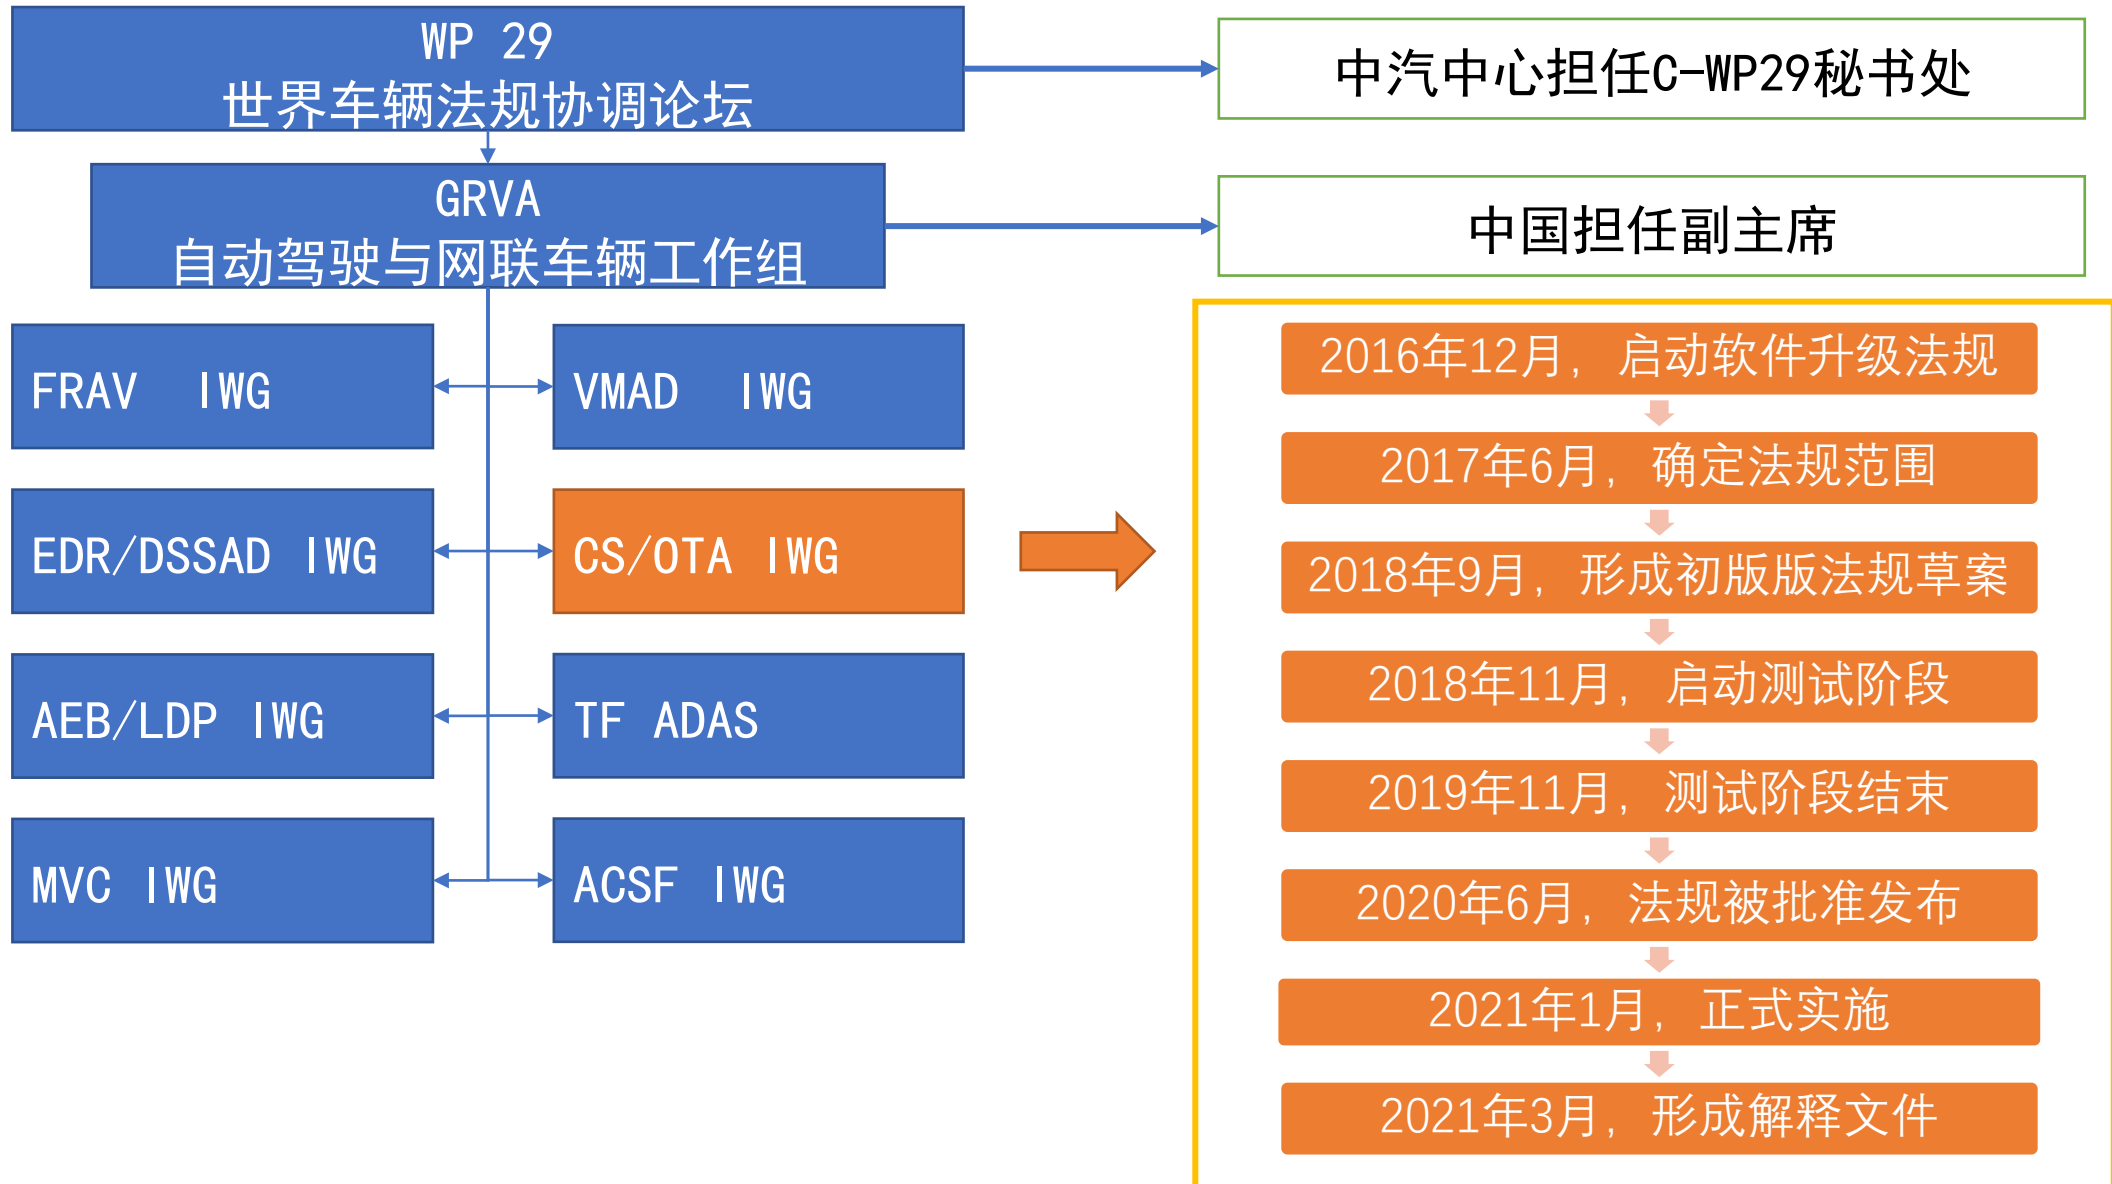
WP 29
世界车辆法规协调论坛

中汽中心担任C-WP29秘书处

GRVA
自动驾驶与网联车辆工作组

中国担任副主席

FRAV IWG

VMAD IWG

EDR/DSSAD IWG

CS/OTA IWG

AEB/LDP IWG

TF ADAS

MVC IWG

ACSF IWG

2016年12月，启动软件升级法规

2017年6月，确定法规范围

2018年9月，形成初版版法规草案

2018年11月，启动测试阶段

2019年11月，测试阶段结束

2020年6月，法规被批准发布

2021年1月，正式实施

2021年3月，形成解释文件